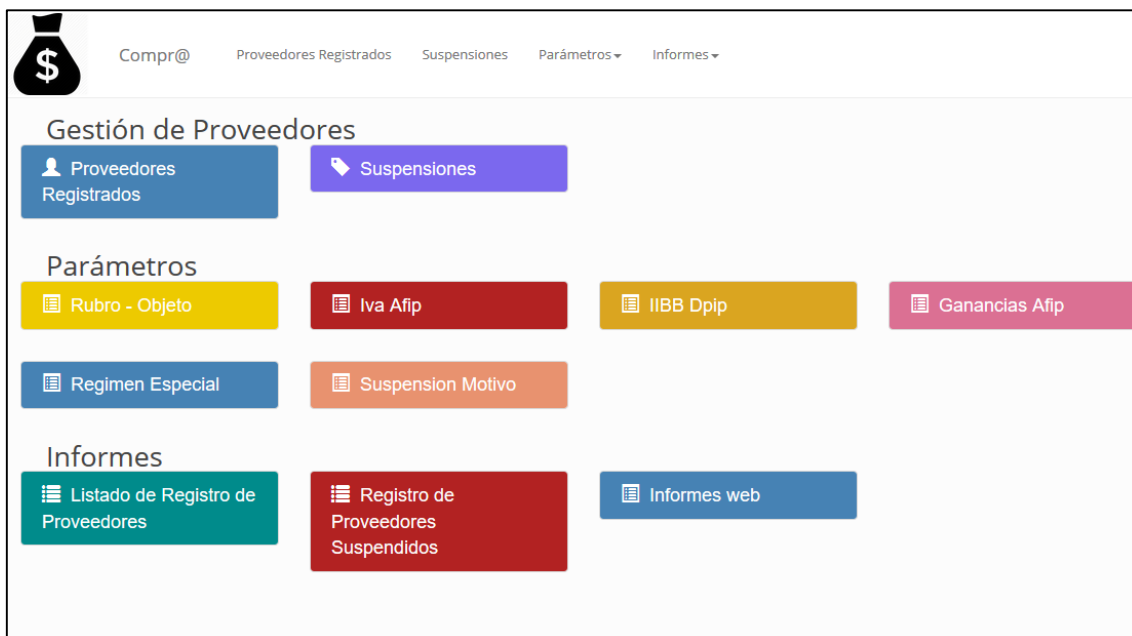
$

Compr@ Proveedores Registrados Suspensiones Parámetros Informes

Gestión de Proveedores

Proveedores Registrados

Suspensiones

Parámetros

Rubro - Objeto

Iva Afip

IIBB Dpip

Ganancias Afip

Regimen Especial

Suspension Motivo

Informes

Listado de Registro de Proveedores

Registro de Proveedores Suspendidos

Informes web